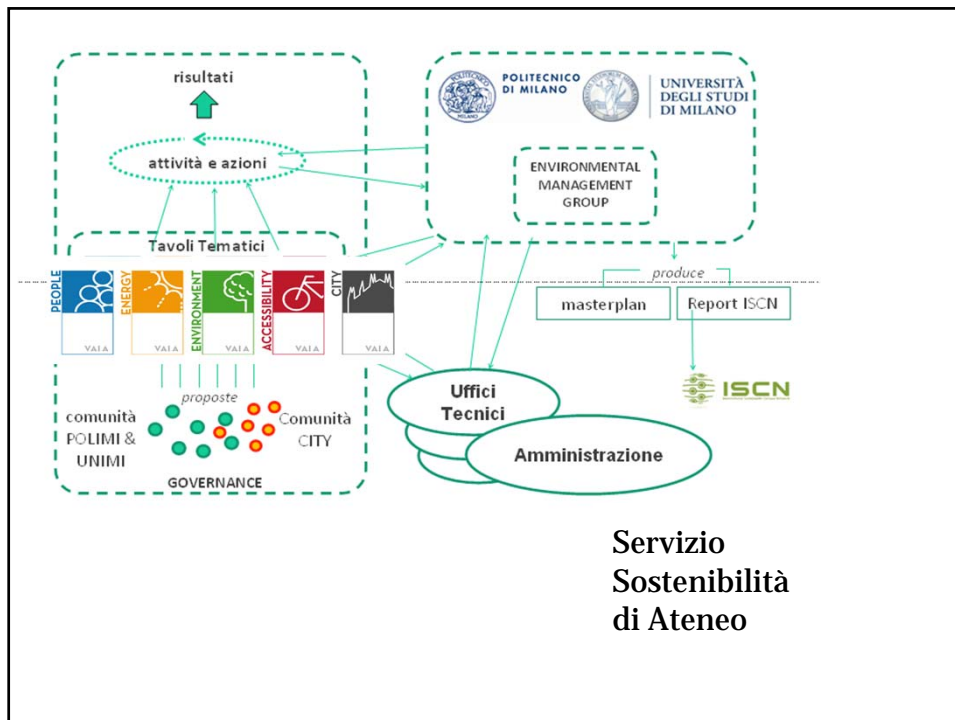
risultati

attività e azioni

POLITECNICO DI MILANO

UNIVERSITÀ DEGLI STUDI DI MILANO

ENVIRONMENTAL MANAGEMENT GROUP

Tavoli Tematici

PEOPLE
VAIA

ENERGY
VAIA

ENVIRONMENT
VAIA

ACCESSIBILITY
VAIA

CITY
VAIA

produce

masterplan

Report ISCN

ISCN

proposte

comunità POLIMI & UNIMI

Comunità CITY

GOVERNANCE

Uffici Tecnici

Amministrazione

Servizio Sostenibilità di Ateneo